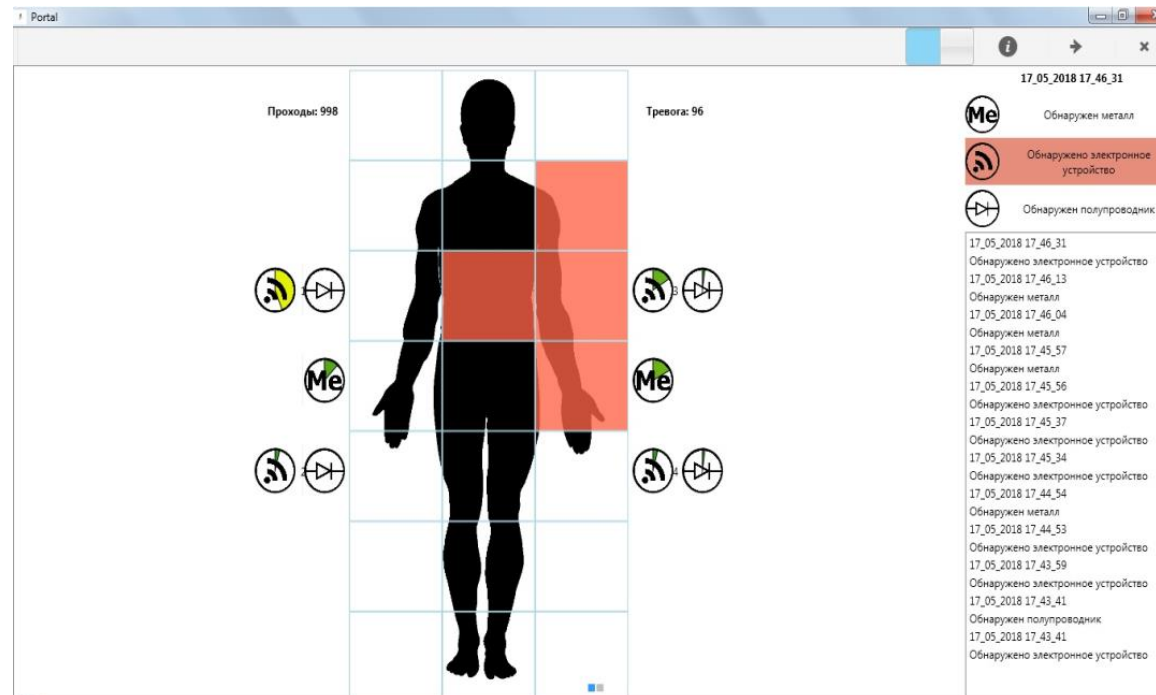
Portal

17_05_2018 17_46_31

Проходы: 998

Тревога: 96

Me Обнаружен металл

Обнаружено электронное устройство

Обнаружен полупроводник

1

3

Me

Me

2

4

17_05_2018 17_46_31
Обнаружено электронное устройство
17_05_2018 17_46_13
Обнаружен металл
17_05_2018 17_46_04
Обнаружен металл
17_05_2018 17_45_57
Обнаружен металл
17_05_2018 17_45_56
Обнаружено электронное устройство
17_05_2018 17_45_37
Обнаружено электронное устройство
17_05_2018 17_45_34
Обнаружено электронное устройство
17_05_2018 17_44_54
Обнаружен металл
17_05_2018 17_44_53
Обнаружено электронное устройство
17_05_2018 17_43_59
Обнаружено электронное устройство
17_05_2018 17_43_41
Обнаружен полупроводник
17_05_2018 17_43_41
Обнаружено электронное устройство